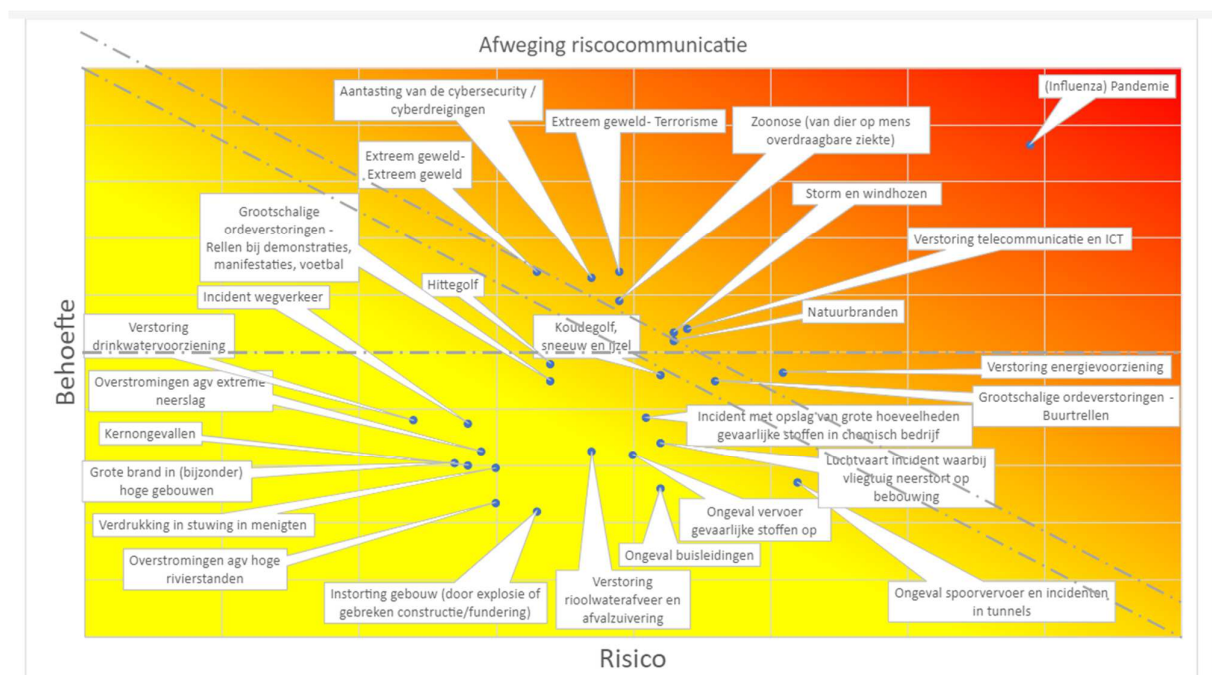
Afweging riscocommunicatie

Aantasting van de cybersecurity / cyberdreigingen

Extreem geweld- Terrorisme

Zoonose (van dier op mens overdraagbare ziekte)

(Influenza) Pandemie

Extreem geweld- Extreem geweld

Storm en windhozen

Grootschalige ordeverstoringen - Rellen bij demonstraties, manifestaties, voetbal

Verstoring telecommunicatie en ICT

Hittegolf

Incident wegverkeer

Natuurbranden

Verstoring drinkwatervoorziening

Koudegolf, sneeuw en ijzel

Verstoring energievoorziening

Overstromingen agv extreme neerslag

Grootschalige ordeverstoringen - Buurtrellen

Incident met opslag van grote hoeveelheden gevaarlijke stoffen in chemisch bedrijf

Kernongevallen

Grote brand in (bijzonder) hoge gebouwen

Luchtvaart incident waarbij vliegtuig neerstort op bebouwing

Ongeval vervoer gevaarlijke stoffen op

Verdrukking in stuwing in menigten

Ongeval buisleidingen

Overstromingen agv hoge rivierstanden

Instorting gebouw (door explosie of gebreken constructie/fundering)

Verstoring rioolwaterafveer en afvalzuivering

Ongeval spoorvervoer en incidenten in tunnels

Behoefte

Risico